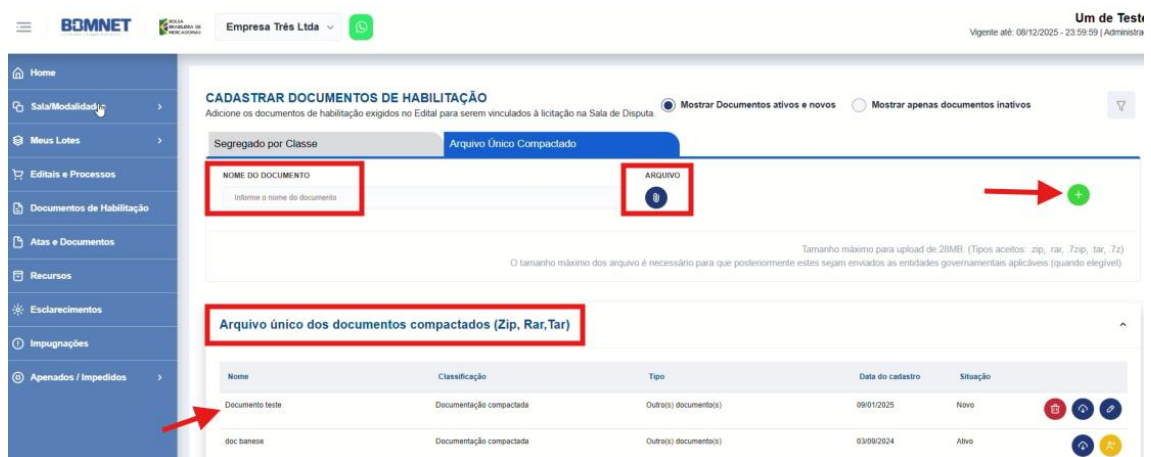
BBMNET
BOLSA BRASILEIRA DE MERCADORIAS
Empresa Três Ltda

Um de Teste
Vigente até: 08/12/2025 - 23:59:59 | Administra

Home
Sala/Modalidade
Meus Lotes
Editais e Processos
Documentos de Habilitação
Atas e Documentos
Recursos
Esclarecimentos
Impugnações
Apenados / Impedidos

CADASTRAR DOCUMENTOS DE HABILITAÇÃO
Adicione os documentos de habilitação exigidos no Edital para serem vinculados à licitação na Sala de Disputa.

Mostrar Documentos ativos e novos
Mostrar apenas documentos inativos

Segregado por Classe
Arquivo Único Compactado

NOME DO DOCUMENTO
Informe o nome do documento
ARQUIVO

Tamanho máximo para upload de 28MB. (Tipos aceitos: .zip, .rar, .7zip, .tar, .7z)
O tamanho máximo dos arquivo é necessário para que posteriormente estes sejam enviados as entidades governamentais aplicáveis (quando elegível).

Arquivo único dos documentos compactados (Zip, Rar,Tar)

| Nome | Classificação | Tipo | Data do cadastro | Situação |
|---|---|---|---|---|
| Documento teste | Documentação compactada | Outro(s) documento(s) | 09/01/2025 | Novo |
| doc banese | Documentação compactada | Outro(s) documento(s) | 03/09/2024 | Ativo |